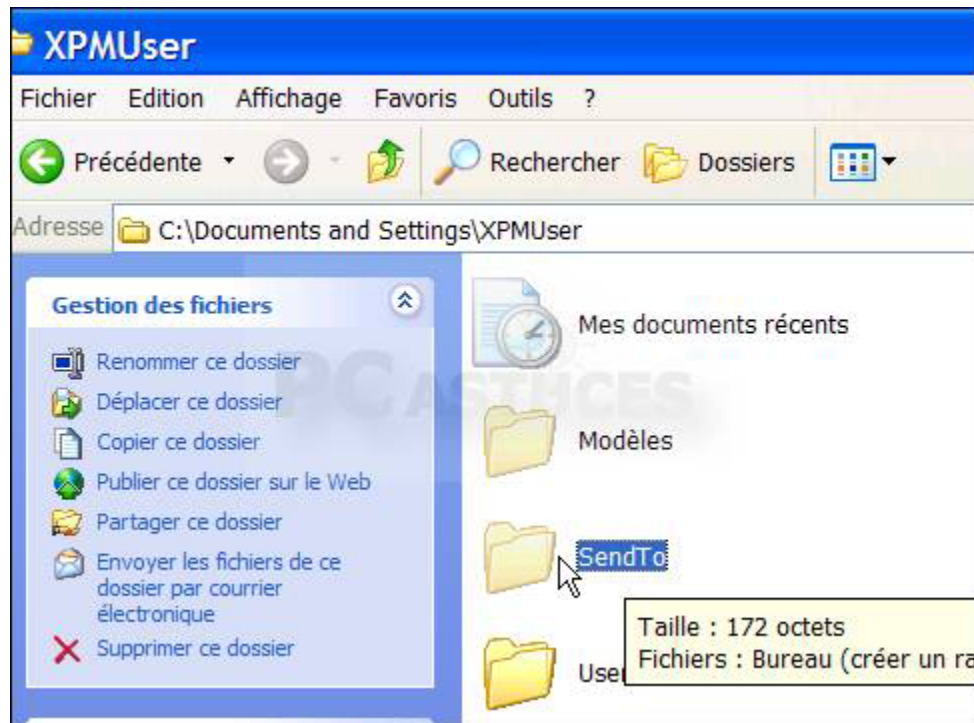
XPMUser

Fichier Edition Affichage Favoris Outils ?

Précédente Rechercher Dossiers

Adresse C:\Documents and Settings\XPMUser

Gestion des fichiers

Renommer ce dossier
Déplacer ce dossier
Copier ce dossier
Publier ce dossier sur le Web
Partager ce dossier
Envoyer les fichiers de ce dossier par courrier électronique
Supprimer ce dossier

Mes documents récents

PC ASTUCES

Modèles

SendTo

Taille : 172 octets
Fichiers : Bureau (créer un ra

Use